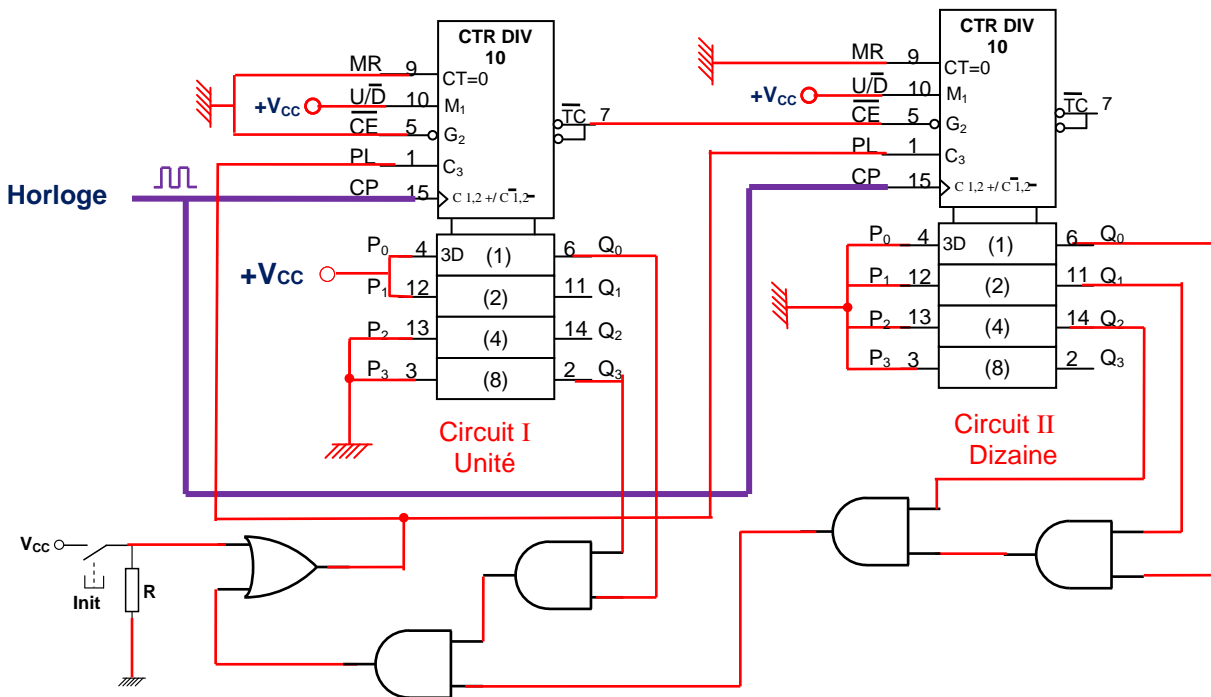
CTR DIV 10

MR 9 CT=0

+V$_{CC}$ $U/\overline{D}$ 10 M$_1$

$\overline{CE}$ 5 G$_2$

$\overline{TC}$ 7

PL 1 C$_3$

Horloge

CP 15 C 1,2 +/ C $\overline{1}$,2

P$_0$ 4 3D (1) 6 Q$_0$

+V$_{CC}$

P$_1$ 12 (2) 11 Q$_1$

P$_2$ 13 (4) 14 Q$_2$

P$_3$ 3 (8) 2 Q$_3$

Circuit I
Unité

CTR DIV 10

MR 9 CT=0

+V$_{CC}$ $U/\overline{D}$ 10 M$_1$

$\overline{CE}$ 5 G$_2$

$\overline{TC}$ 7

PL 1 C$_3$

CP 15 C 1,2 +/ C $\overline{1}$,2

P$_0$ 4 3D (1) 6 Q$_0$

P$_1$ 12 (2) 11 Q$_1$

P$_2$ 13 (4) 14 Q$_2$

P$_3$ 3 (8) 2 Q$_3$

Circuit II
Dizaine

V$_{CC}$

Init

R